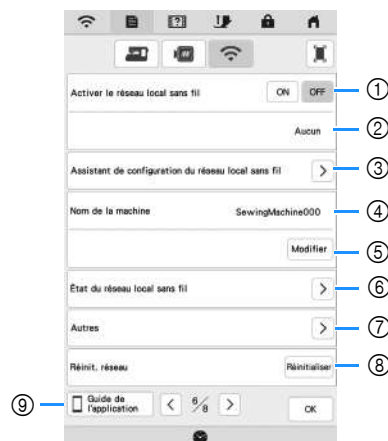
Activer le réseau local sans fil ON OFF ①

Aucun ②

Assistant de configuration du réseau local sans fil > ③

Nom de la machine SewingMachine000 ④

Modifier ⑤

État du réseau local sans fil > ⑥

Autres > ⑦

Réinit. réseau Réinitialiser ⑧

⑨ Guide de l'application < $\frac{6}{8}$ > OK